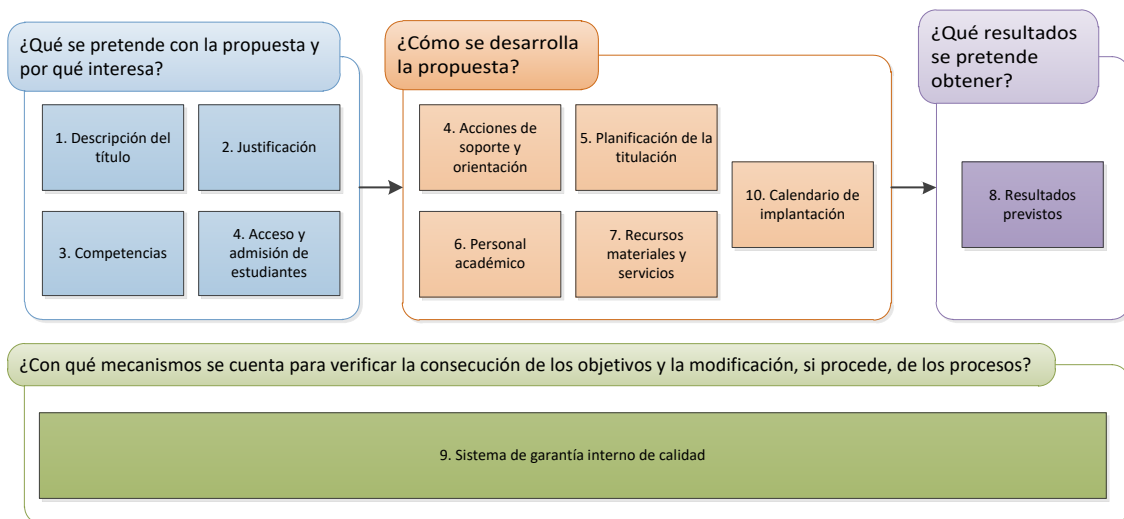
¿Qué se pretende con la propuesta y por qué interesa?

1. Descripción del título

2. Justificación

3. Competencias

4. Acceso y admisión de estudiantes

¿Cómo se desarrolla la propuesta?

4. Acciones de soporte y orientación

5. Planificación de la titulación

6. Personal académico

7. Recursos materiales y servicios

10. Calendario de implantación

¿Qué resultados se pretende obtener?

8. Resultados previstos

¿Con qué mecanismos se cuenta para verificar la consecución de los objetivos y la modificación, si procede, de los procesos?

9. Sistema de garantía interno de calidad